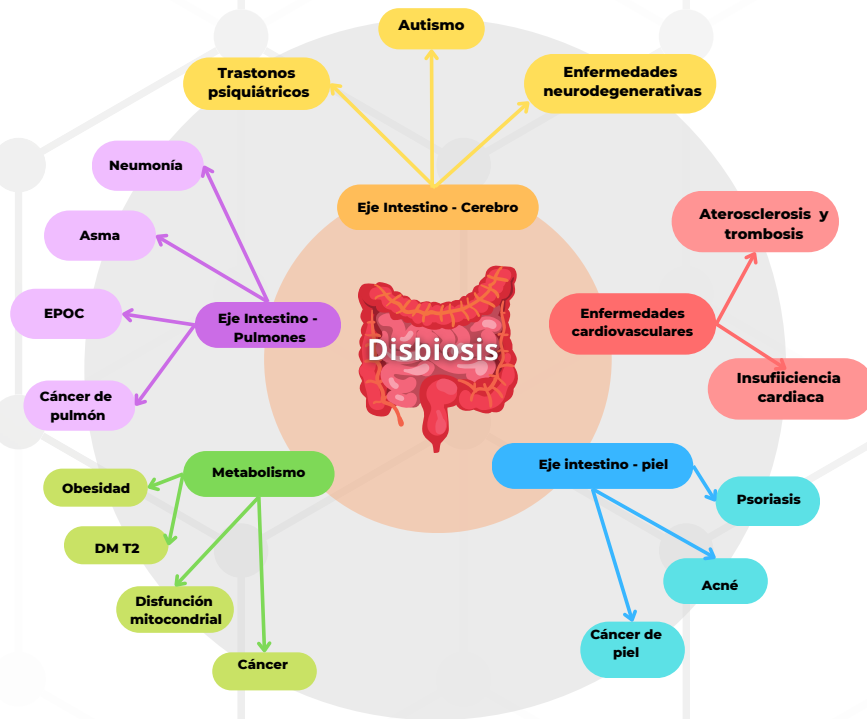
Disbiosis

Eje Intestino - Cerebro

Autismo

Trastonos psiquiátricos

Enfermedades neurodegenerativas

Eje Intestino - Pulmones

Neumonía

Asma

EPOC

Cáncer de pulmón

Enfermedades cardiovasculares

Aterosclerosis y trombosis

Insufiiciencia cardiaca

Metabolismo

Obesidad

DM T2

Disfunción mitocondrial

Cáncer

Eje intestino - piel

Psoriasis

Acné

Cáncer de piel